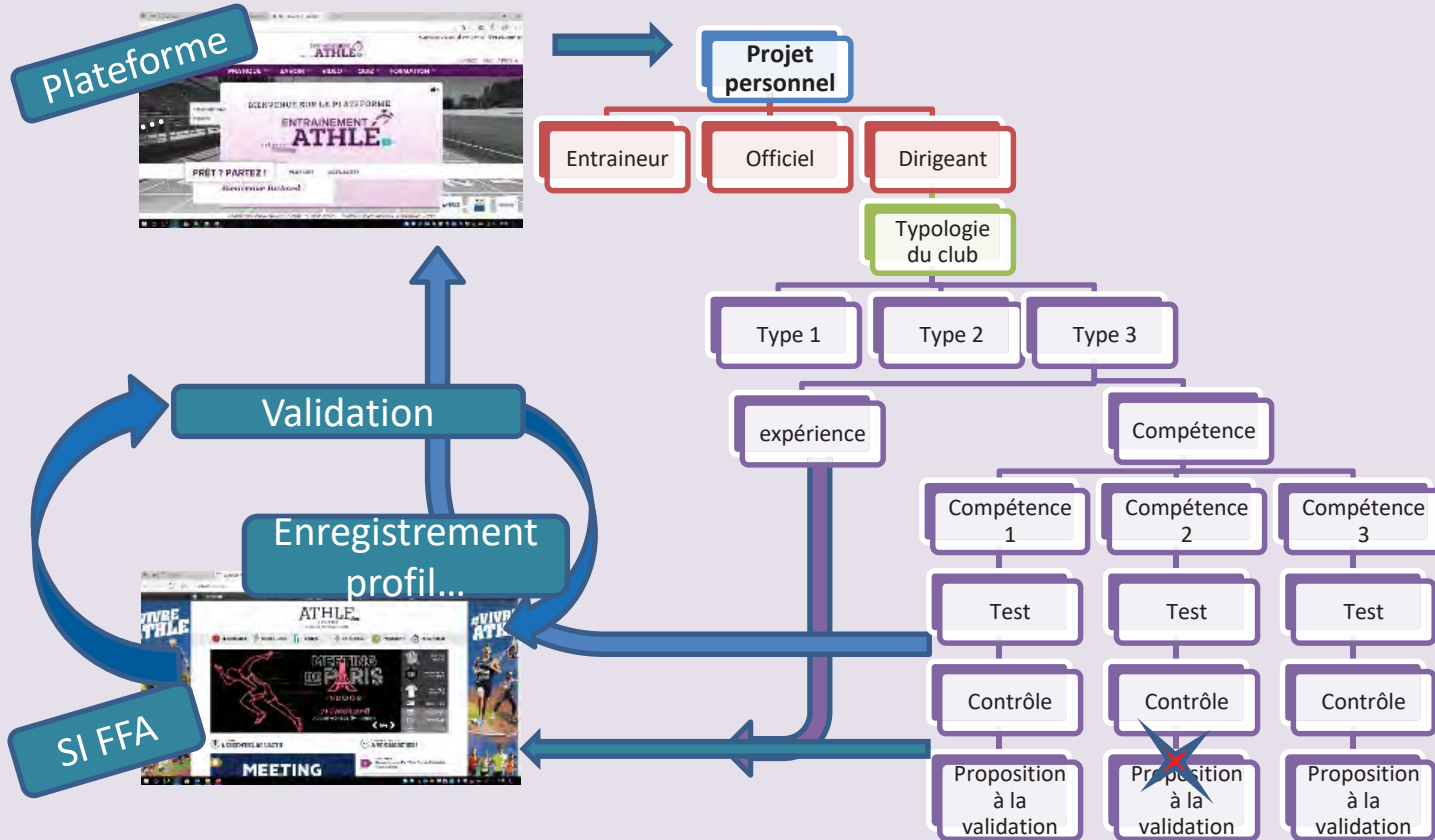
Plateforme

…

BIENVENUE SUR LA PLATEFORME

ENTRAINEMENT ATHLÉ

PRÊT ? PARTEZ !

Projet personnel

Entraineur

Officiel

Dirigeant

Typologie du club

Type 1

Type 2

Type 3

expérience

Compétence

Compétence 1

Compétence 2

Compétence 3

Test

Test

Test

Contrôle

Contrôle

Contrôle

Proposition à la validation

Proposition à la validation

Proposition à la validation

Validation

Enregistrement profil…

#VIVRE ATHLE

ATHLE

MEETING DE PARIS

MEETING

SI FFA